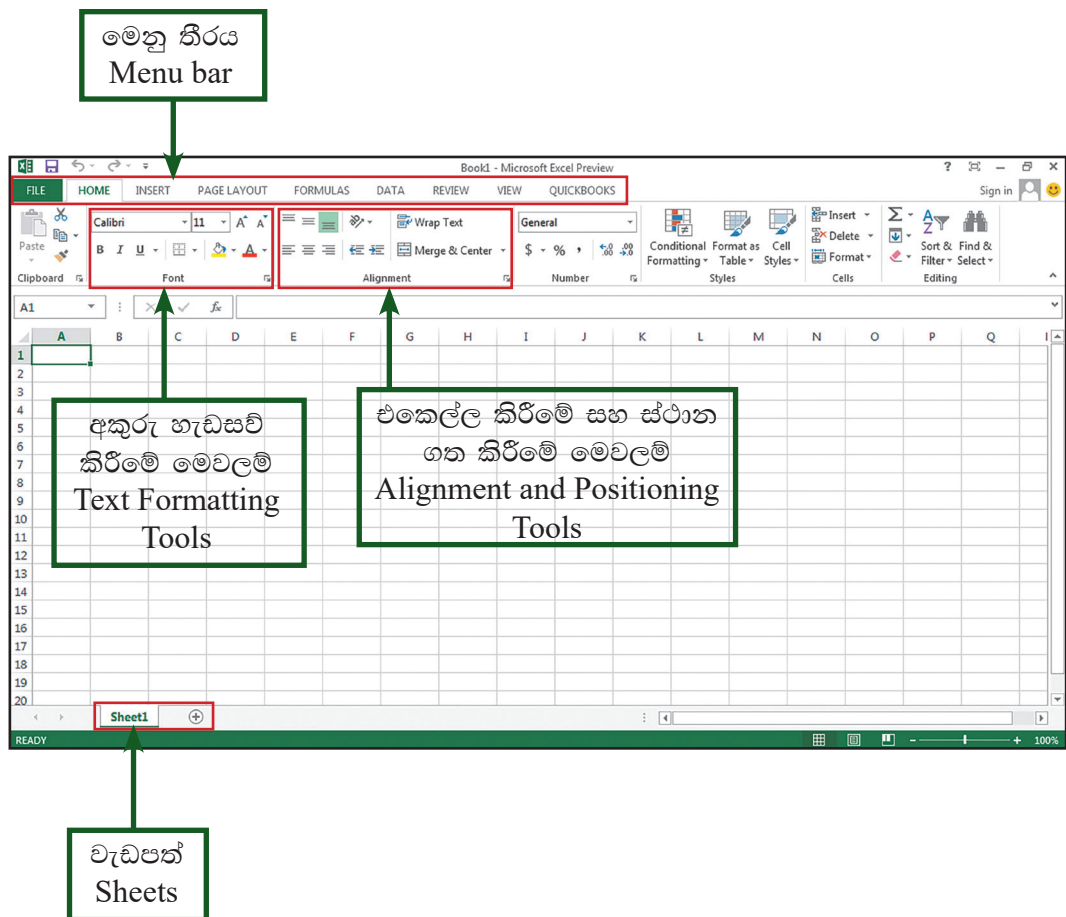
මෙනු තීරය
Menu bar

Book1 - Microsoft Excel Preview

? – ×

FILE HOME INSERT PAGE LAYOUT FORMULAS DATA REVIEW VIEW QUICKBOOKS

Sign in

Paste

Clipboard

Calibri 11 A A

B I U

Font

Wrap Text

Merge & Center

Alignment

General

$ % ,

Number

Conditional Formatting

Format as Table

Cell Styles

Styles

Insert

Delete

Format

Cells

Sort & Filter

Find & Select

Editing

A1

$f_x$

A B C D E F G H I J K L M N O P Q

1
2
3
4
5
6
7
8
9
10
11
12
13
14
15
16
17
18
19
20

අකුරු හැඩසවි කිරීමේ මෙවලම්
Text Formatting Tools

එකෙල්ල කිරීමේ සහ ස්ථාන ගත කිරීමේ මෙවලම්
Alignment and Positioning Tools

Sheet1

READY

100%

වැඩපත්
Sheets